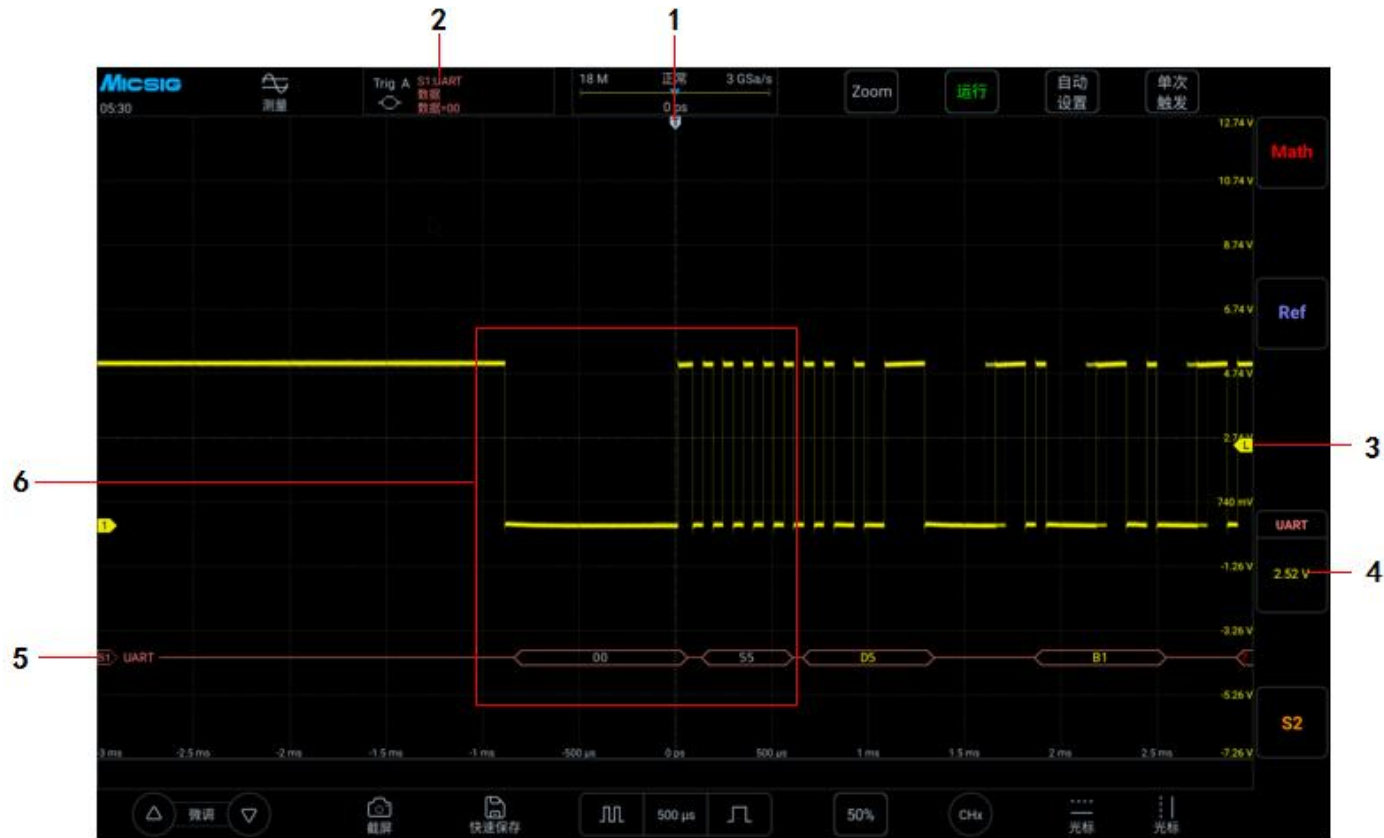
2
1
MICSIG
05:30
测量
Trig A S1:UART
数据
数据=00
18 M 正常 3 GSa/s
0 ps
Zoom
运行
自动
设置
单次
触发
12.74 V
Math
10.74 V
8.74 V
6.74 V
Ref
4.74 V
2.74 V
3
6
740 mV
UART
1
-1.26 V
2.52 V
4
-3.26 V
5
S1 UART
00
55
D5
B1
-5.26 V
S2
-3 ms
-2.5 ms
-2 ms
-1.5 ms
-1 ms
-500 µs
0 ps
500 µs
1 ms
1.5 ms
2 ms
2.5 ms
-7.26 V
微调
截屏
快速保存
500 µs
50%
CHx
光标
光标